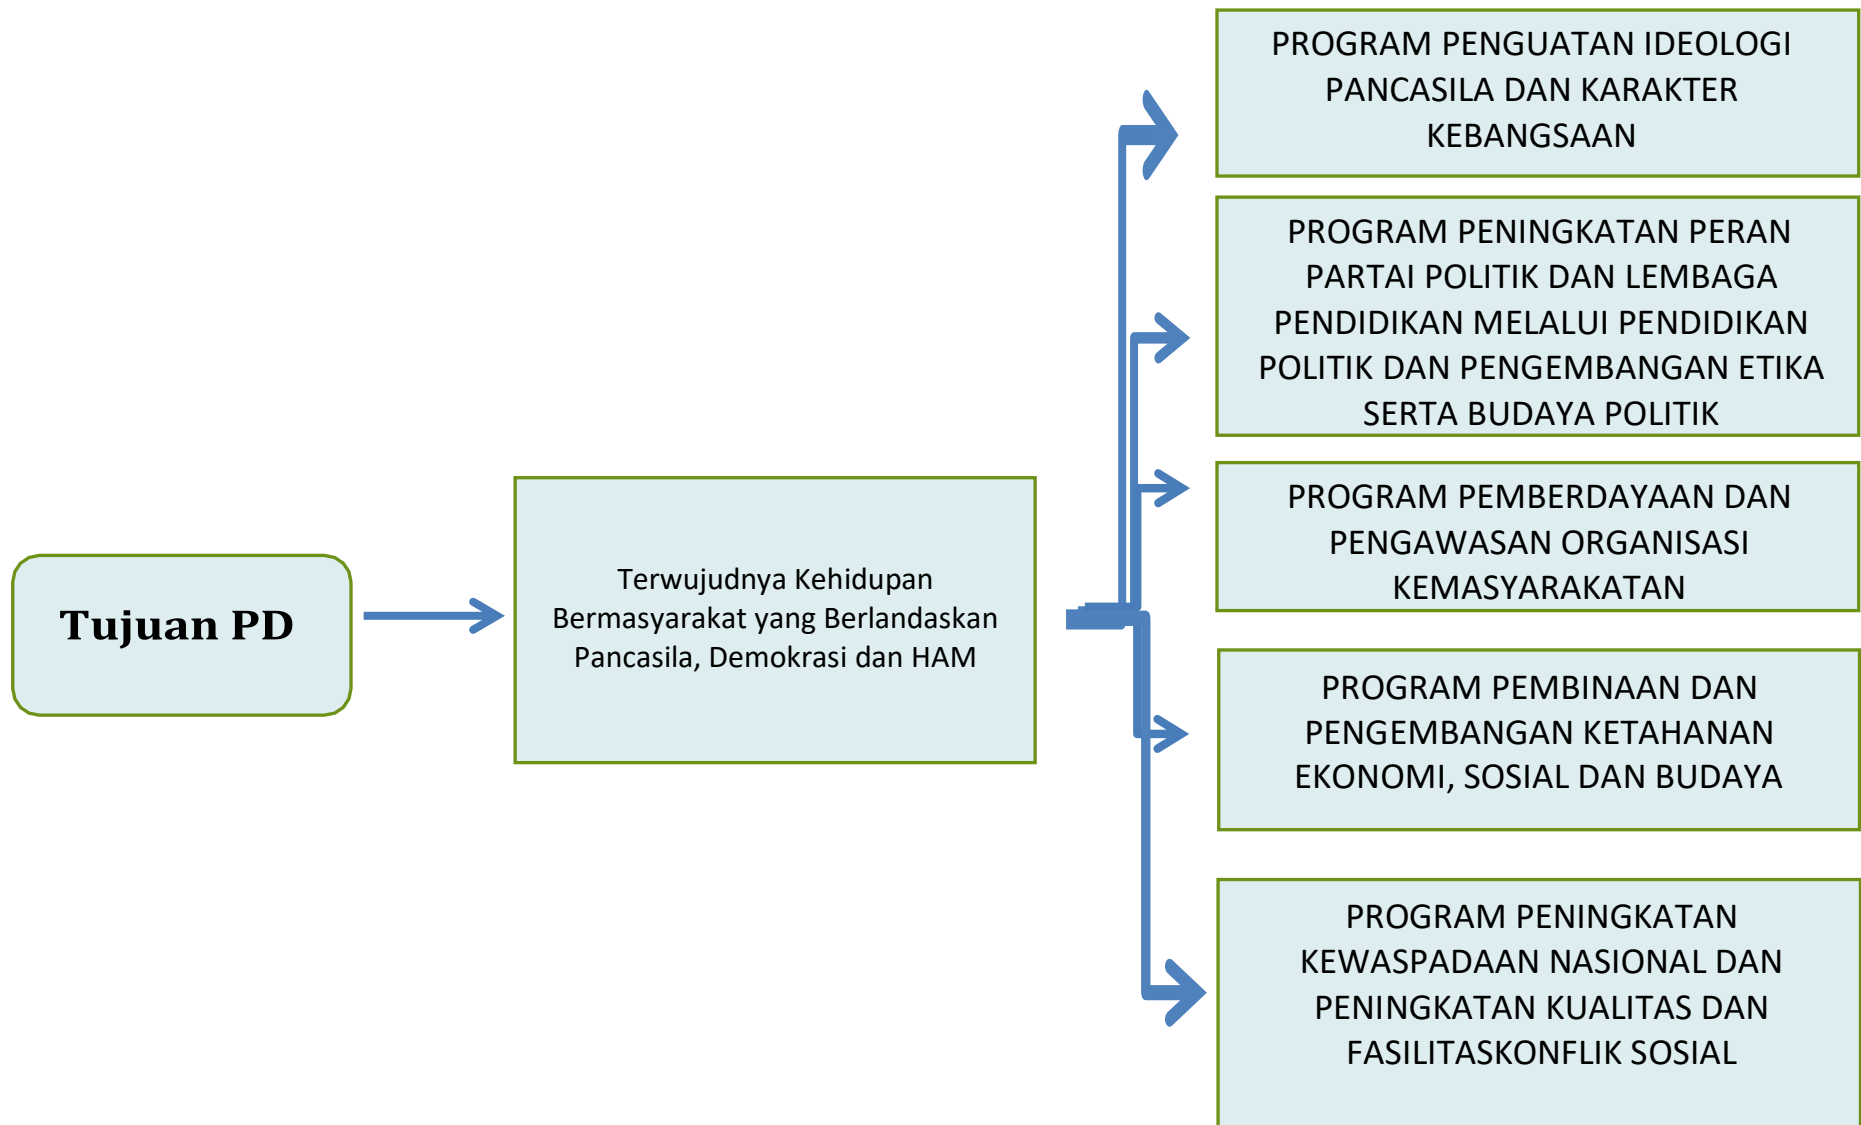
Tujuan PD

Terwujudnya Kehidupan Bermasyarakat yang Berlandaskan Pancasila, Demokrasi dan HAM

PROGRAM PENGUATAN IDEOLOGI PANCASILA DAN KARAKTER KEBANGSAAN

PROGRAM PENINGKATAN PERAN PARTAI POLITIK DAN LEMBAGA PENDIDIKAN MELALUI PENDIDIKAN POLITIK DAN PENGEMBANGAN ETIKA SERTA BUDAYA POLITIK

PROGRAM PEMBERDAYAAN DAN PENGAWASAN ORGANISASI KEMASYARAKATAN

PROGRAM PEMBINAAN DAN PENGEMBANGAN KETAHANAN EKONOMI, SOSIAL DAN BUDAYA

PROGRAM PENINGKATAN KEWASPADAAN NASIONAL DAN PENINGKATAN KUALITAS DAN FASILITASKONFLIK SOSIAL